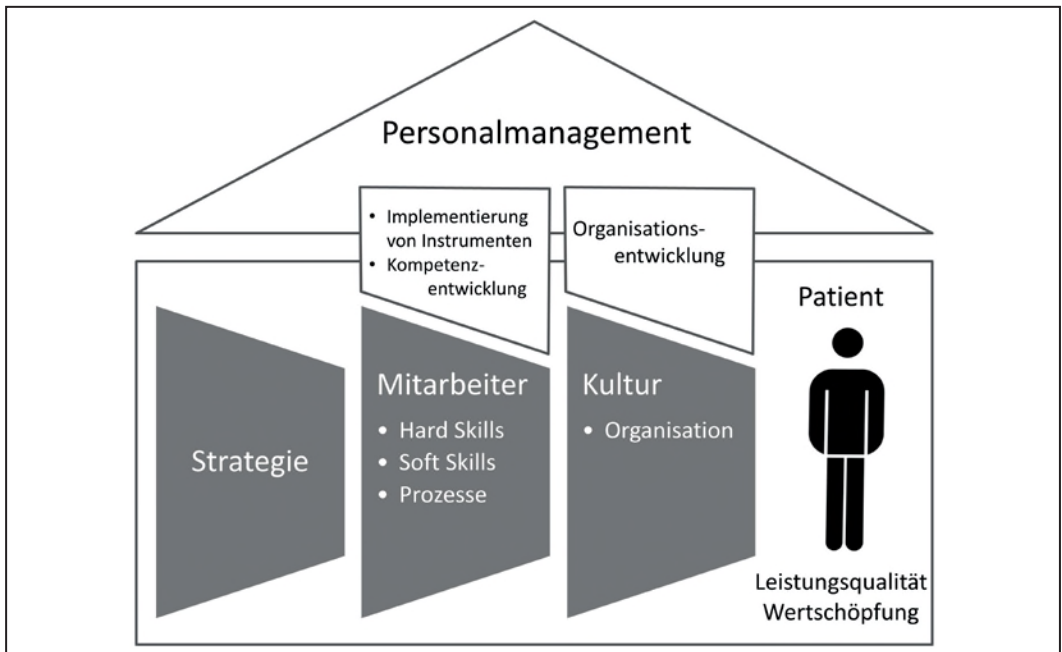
Personalmanagement

• Implementierung von Instrumenten
• Kompetenzentwicklung

Organisationsentwicklung

Strategie

Mitarbeiter
• Hard Skills
• Soft Skills
• Prozesse

Kultur
• Organisation

Patient

Leistungsqualität
Wertschöpfung